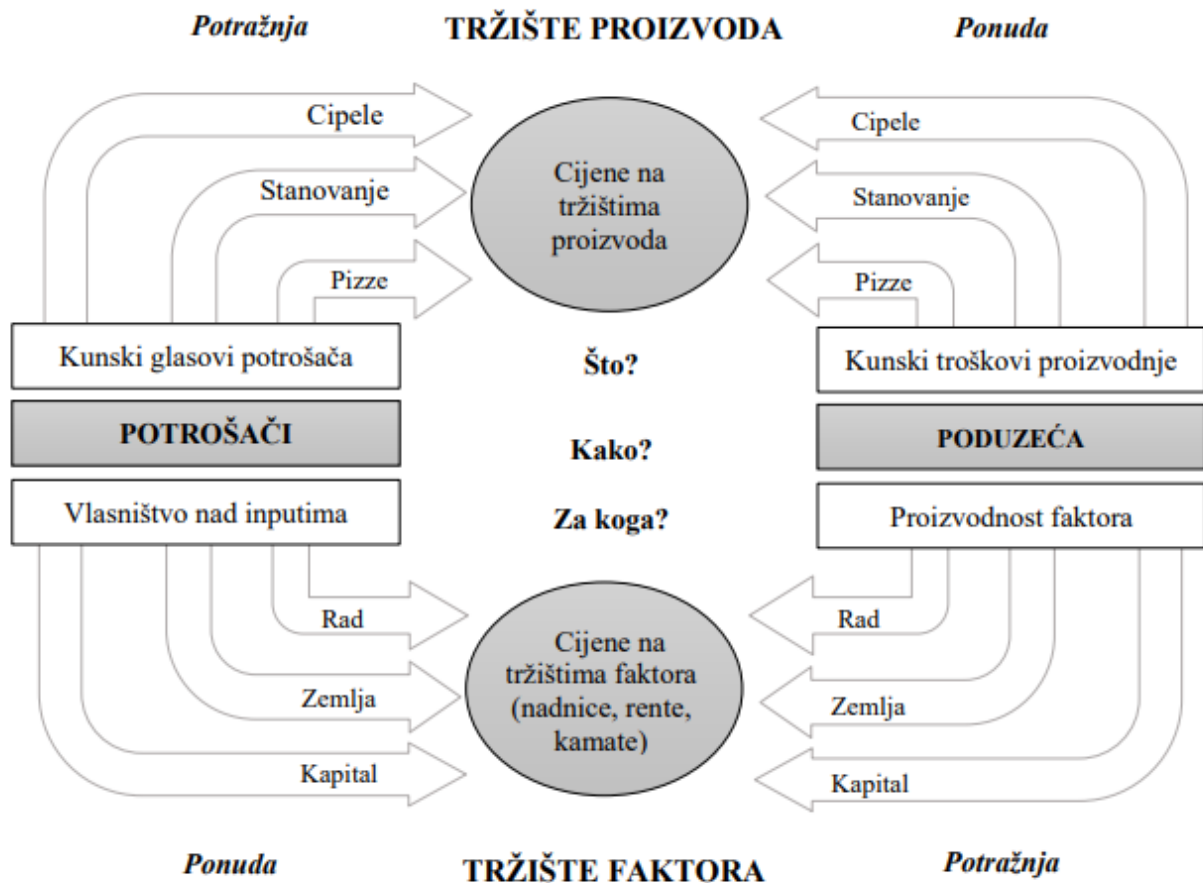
Potražnja

TRŽIŠTE PROIZVODA

Ponuda

Cipele

Stanovanje

Pizze

Cijene na tržištima proizvoda

Cipele

Stanovanje

Pizze

Kunski glasovi potrošača

POTROŠAČI

Vlasništvo nad inputima

Što?

Kako?

Za koga?

Kunski troškovi proizvodnje

PODUZEĆA

Proizvodnost faktora

Rad

Zemlja

Kapital

Cijene na tržištima faktora (nadnice, rente, kamate)

Rad

Zemlja

Kapital

Ponuda

TRŽIŠTE FAKTORA

Potražnja